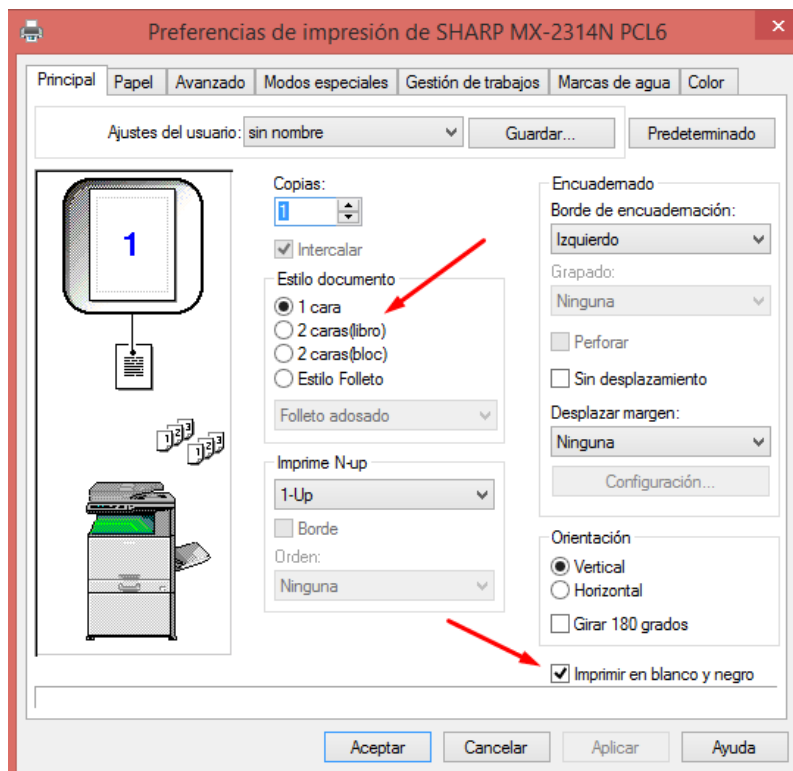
Preferencias de impresión de SHARP MX-2314N PCL6

Principal | Papel | Avanzado | Modos especiales | Gestión de trabajos | Marcas de agua | Color

Ajustes del usuario: sin nombre

Guardar...

Predeterminado

1

Copias:

1

Intercalar

Estilo documento

1 cara

2 caras(libro)

2 caras(bloc)

Estilo Folleto

Folleto adosado

Imprime N-up

1-Up

Borde

Orden:

Ninguna

Encuadernado

Borde de encuadernación:

Izquierdo

Grapado:

Ninguna

Perforar

Sin desplazamiento

Desplazar margen:

Ninguna

Configuración...

Orientación

Vertical

Horizontal

Girar 180 grados

Imprimir en blanco y negro

Aceptar

Cancelar

Aplicar

Ayuda